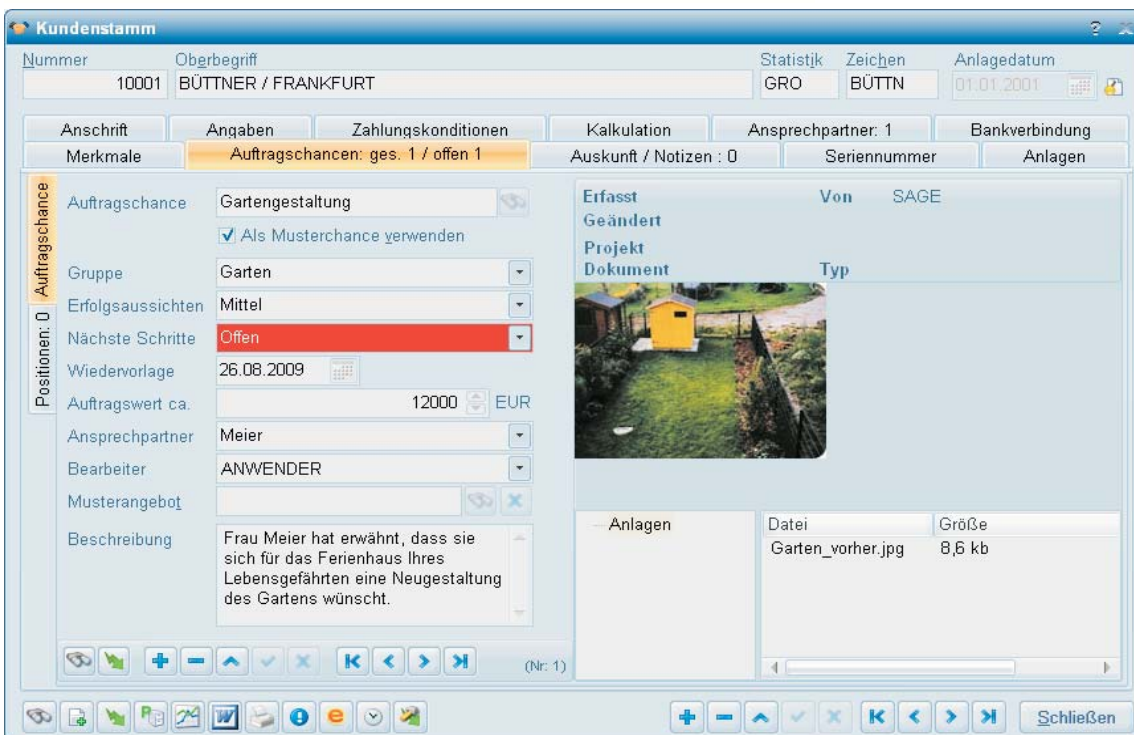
Kundenstamm

Nummer
10001
Oberbegriff
BÜTTNER / FRANKFURT
Statistik
GRO
Zeichen
BÜTTN
Anlagedatum
01.01.2001

Anschrift | Angaben | Zahlungskonditionen | Kalkulation | Ansprechpartner: 1 | Bankverbindung
Merkmale | Auftragschancen: ges. 1 / offen 1 | Auskunft / Notizen : 0 | Seriennummer | Anlagen

Auftragschance
Positionen: 0

Auftragschance Gartengestaltung
Als Musterchance verwenden
Gruppe Garten
Erfolgsaussichten Mittel
Nächste Schritte Offen
Wiedervorlage 26.08.2009
Auftragswert ca. 12000 EUR
Ansprechpartner Meier
Bearbeiter ANWENDER
Musterangebot
Beschreibung Frau Meier hat erwähnt, dass sie sich für das Ferienhaus Ihres Lebensgefährten eine Neugestaltung des Gartens wünscht.

(Nr: 1)

Erfasst
Von SAGE
Geändert
Projekt
Dokument
Typ

Anlagen

| Datei | Größe |
|---|---|
| Garten_vorher.jpg | 8,6 kb |

Schließen